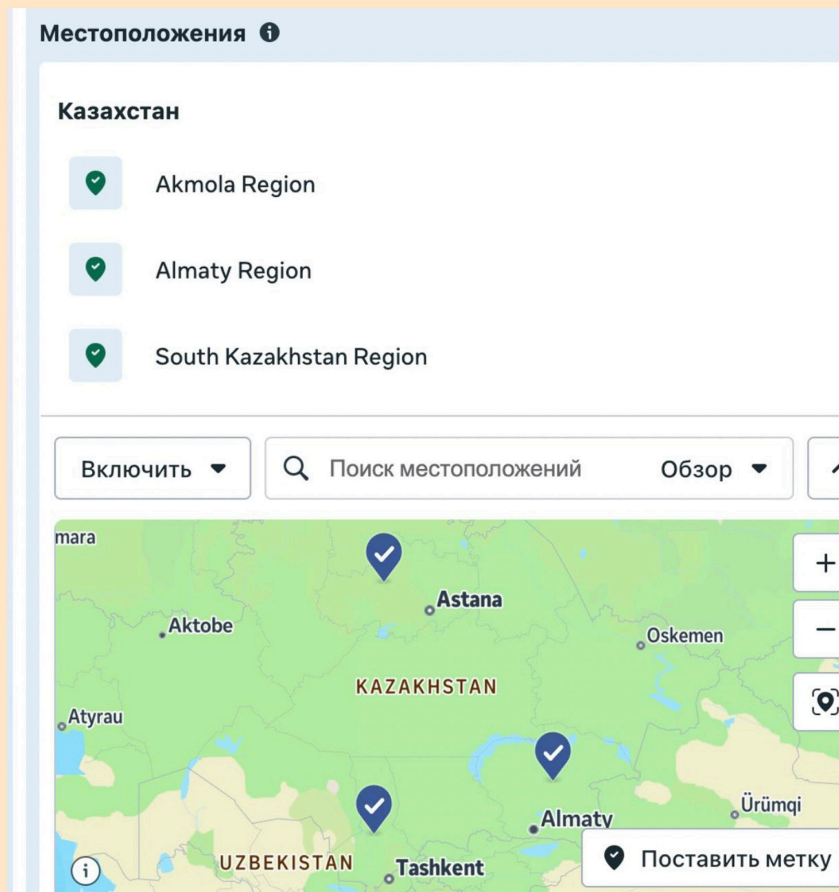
Местоположения

Казахстан

Akmola Region

Almaty Region

South Kazakhstan Region

Включить

Поиск местоположений

Обзор

mara

Astana

Aktobe

Oskemen

KAZAKHSTAN

Atyrau

Ürümqi

Almaty

UZBEKISTAN

Tashkent

Поставить метку

+

−